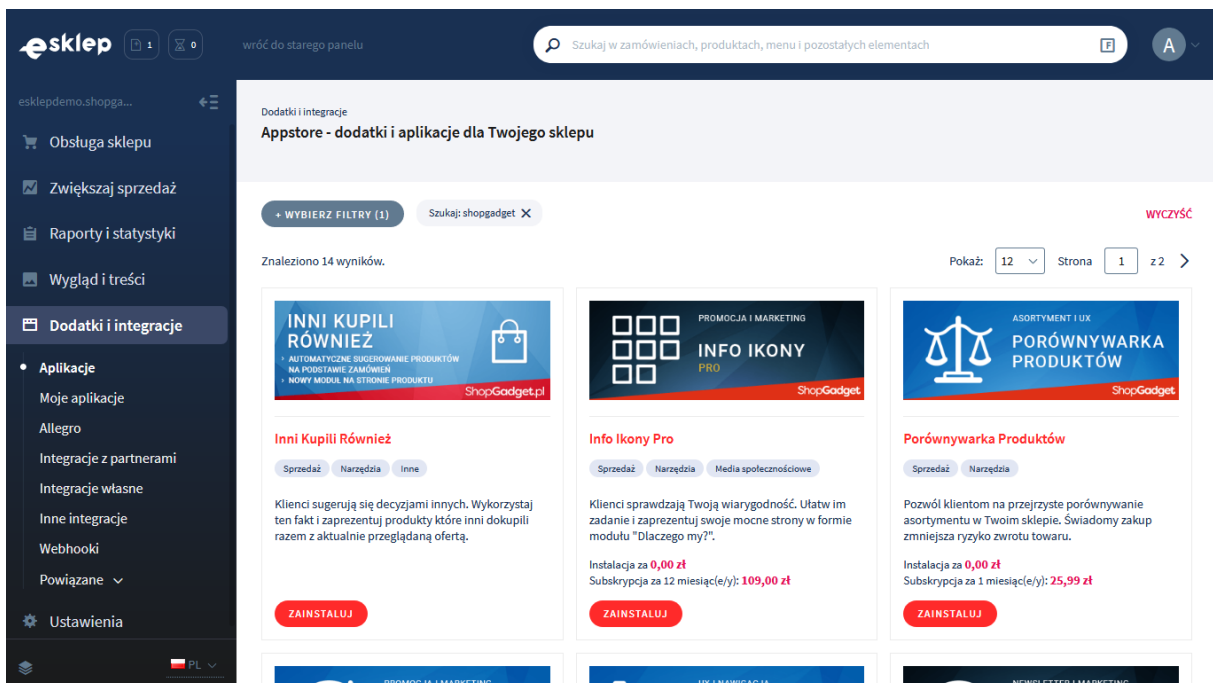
esklep 1 0 wróć do starego panelu

Szukaj w zamówieniach, produktach, menu i pozostałych elementach

F

A

esklepdemo.shopga...

Obsługa sklepu

Zwiększaj sprzedaż

Raporty i statystyki

Wygląd i treści

Dodatki i integracje

Aplikacje

Moje aplikacje

Allegro

Integracje z partnerami

Integracje własne

Inne integracje

Webhooki

Powiązane

Ustawienia

PL

Dodatki i integracje

Appstore - dodatki i aplikacje dla Twojego sklepu

+ WYBIERZ FILTRY (1)

Szukaj: shopgadget

WYCZYŚĆ

Znaleziono 14 wyników.

Pokaż: 12 Strona 1 z 2

INNI KUPILI RÓWNIEŻ
AUTOMATYCZNE SUGEROWANIE PRODUKTÓW NA PODSTAWIE ZAMÓWIEŃ
NOWY MODUŁ NA STRONIE PRODUKTU
ShopGadget.pl

Inni Kupili Również

Sprzedaż Narzędzia Inne

Klienci sugerują się decyzjami innych. Wykorzystaj ten fakt i zaprezentuj produkty które inni dokupili razem z aktualnie przeglądaną ofertą.

ZAINSTALUJ

PROMOCJA I MARKETING
INFO IKONY
PRO
ShopGadget

Info Ikony Pro

Sprzedaż Narzędzia Media społecznościowe

Klienci sprawdzają Twoją wiarygodność. Ułatw im zadanie i zaprezentuj swoje mocne strony w formie modułu "Dlaczego my?".

Instalacja za 0,00 zł
Subskrypcja za 12 miesiąc(e/y): 109,00 zł

ZAINSTALUJ

ASORTYMENT I UX
PORÓWNYWARKA PRODUKTÓW
ShopGadget

Porównywarka Produktów

Sprzedaż Narzędzia

Pozwól klientom na przejrzyste porównywanie asortymentu w Twoim sklepie. Świadomy zakup zmniejsza ryzyko zwrotu towaru.

Instalacja za 0,00 zł
Subskrypcja za 1 miesiąc(e/y): 25,99 zł

ZAINSTALUJ